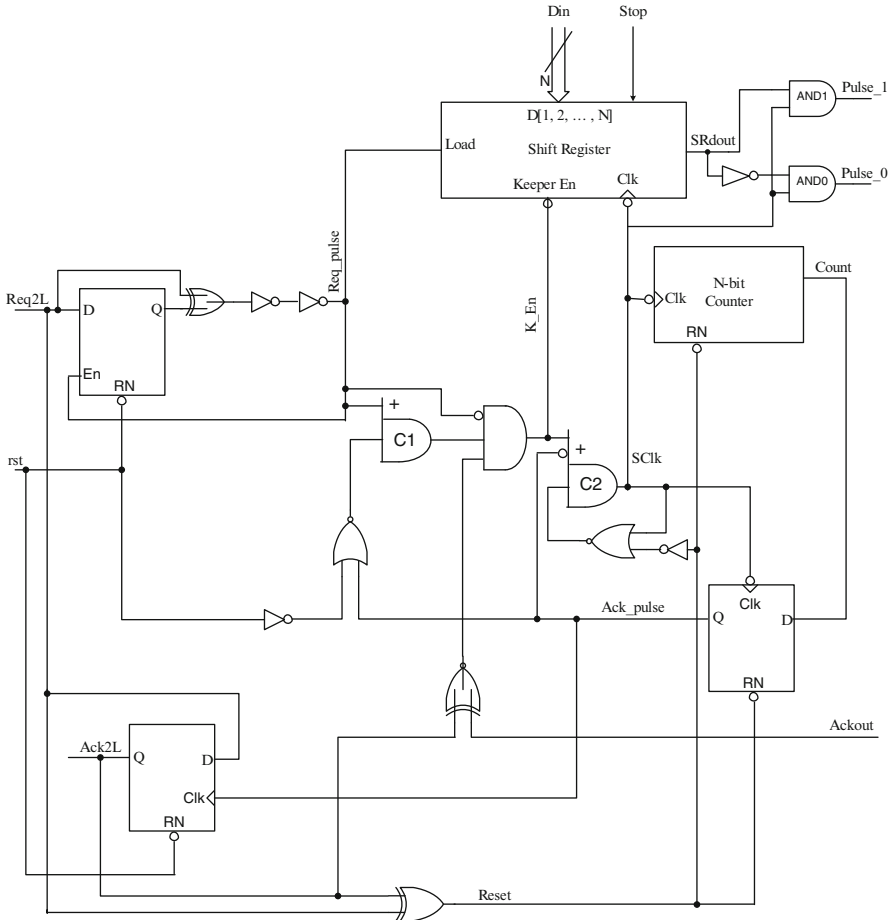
Din
Stop
N
D[1, 2, … , N]
Load
Shift Register
SRdout
Keeper En
Clk
AND1
Pulse_1
AND0
Pulse_0
Req_pulse
Req2L
D
Q
En
RN
K_En
N-bit Counter
Clk
RN
Count
+
C1
+
C2
SClk
rst
Ack_pulse
Q
Clk
D
RN
Ackout
Ack2L
Q
D
Clk
RN
Reset